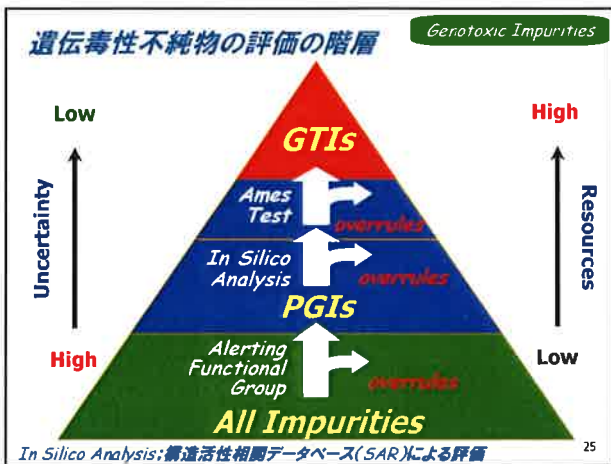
遺伝毒性不純物の評価の階層

Genotoxic Impurities

Low

High

Uncertainty

High

Low

Resources

GTIs

Ames Test

overrules

In Silico Analysis

overrules

PGIs

Alerting Functional Group

overrules

All Impurities

In Silico Analysis;構造活性相関データベース(SAR)による評価

25